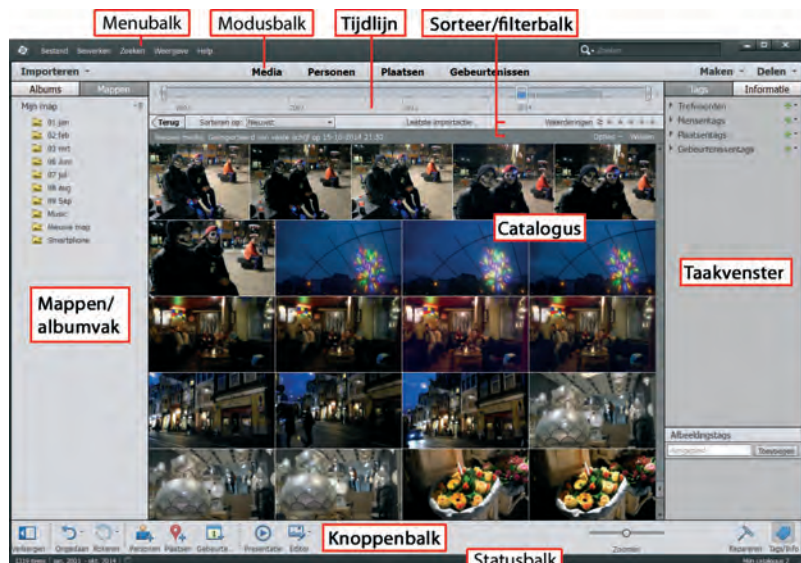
Menubalk
Modusbalk
Tijdlijn
Sorteer/filterbalk

Bestand Bewerken Zoeken Weergave Help
Zoeken

Importeren
Media Personen Plaatsen Gebeurtenissen
Maken Delen

Albums Mappen
Mijn map
01 jan
02 feb
03 mrt
06 Juni
07 jul
08 aug
09 Sep
Music
Nieuwe map
Smartphone

Terug
Sorteren op: Nieuwst
Laatste importactie
Waarderingen

Tags Informatie
Trefwoorden
Mensentags
Plaatsentags
Gebeurtenissentags

Catalogus
Taakvenster
Mappen/ albumvak

Afbeeldingstags
Toevoegen

Verbergen Ongedaan Roteren Personen Plaatsen Gebeurte... Presentatie Editor
Knoppenbalk
Zoomen
Repareren Tags/Info
Statusbalk